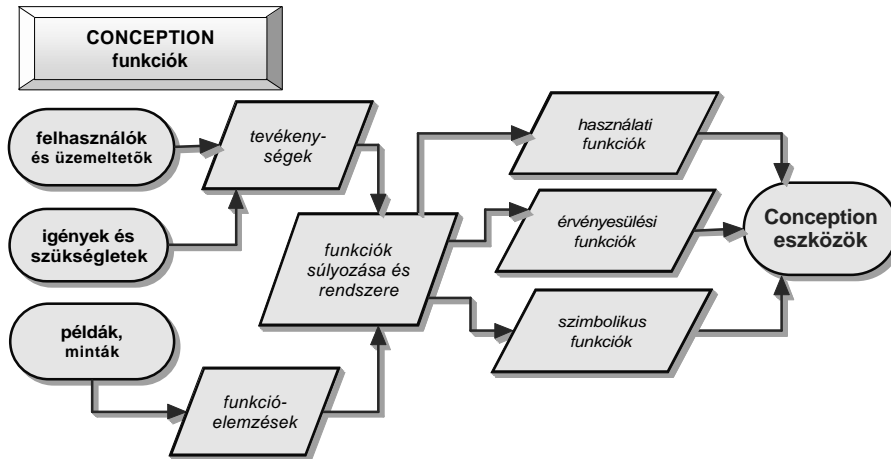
CONCEPTION
funkciók

felhasználók és üzemeltetők

igények és szükségletek

példák, minták

tevékenységek

funkcióelemzések

funkciók súlyozása és rendszere

használati funkciók

érvényesülési funkciók

szimbolikus funkciók

Conception eszközök